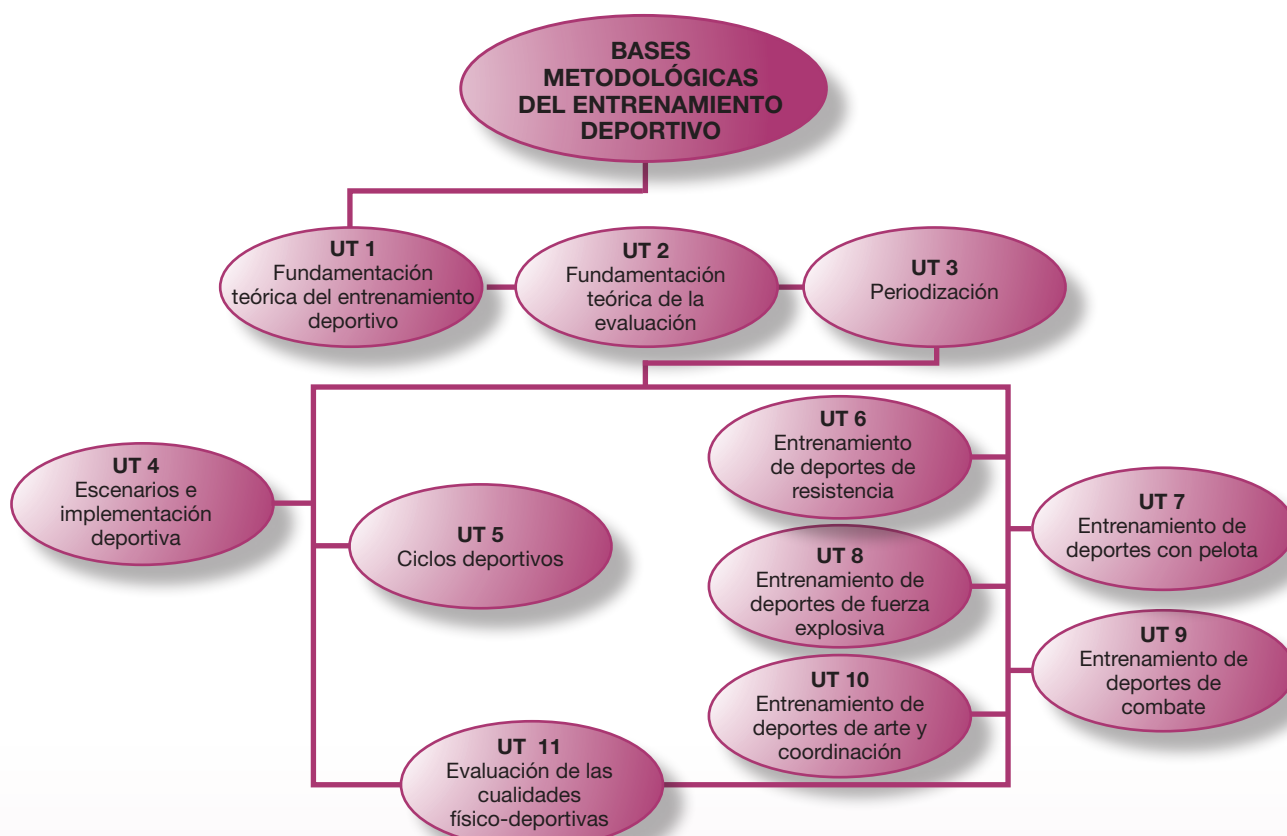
BASES METODOLÓGICAS DEL ENTRENAMIENTO DEPORTIVO

UT 1
Fundamentación teórica del entrenamiento deportivo

UT 2
Fundamentación teórica de la evaluación

UT 3
Periodización

UT 4
Escenarios e implementación deportiva

UT 5
Ciclos deportivos

UT 6
Entrenamiento de deportes de resistencia

UT 7
Entrenamiento de deportes con pelota

UT 8
Entrenamiento de deportes de fuerza explosiva

UT 9
Entrenamiento de deportes de combate

UT 10
Entrenamiento de deportes de arte y coordinación

UT 11
Evaluación de las cualidades físico-deportivas